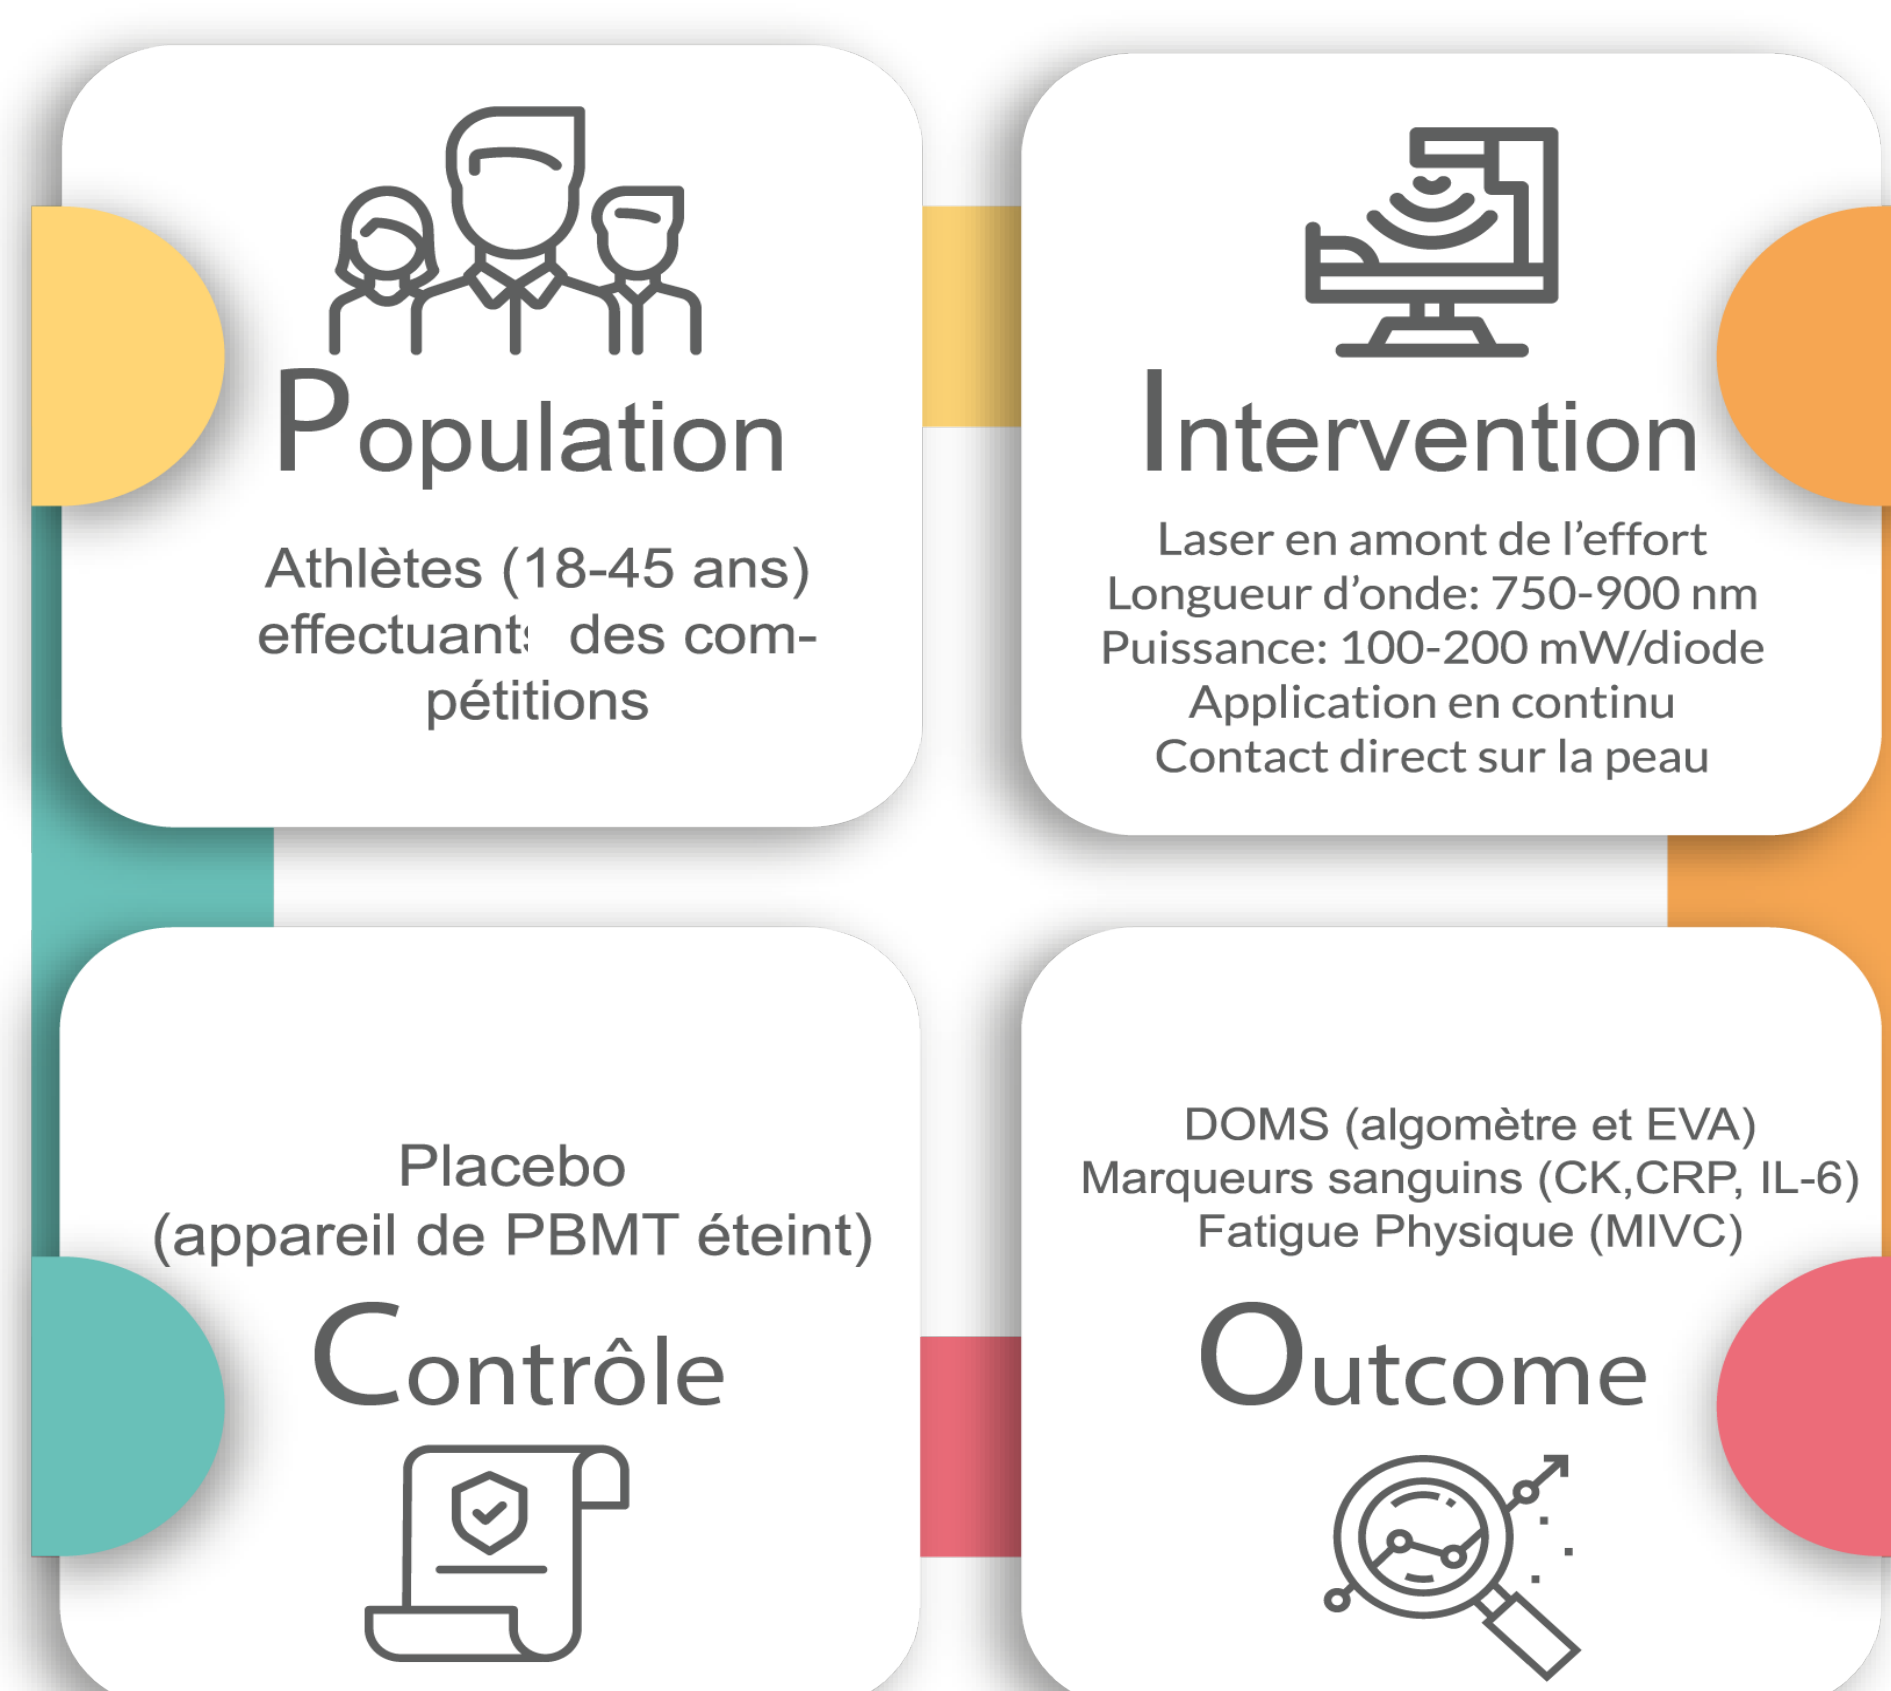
Population

Athlètes (18-45 ans) effectuant des compétitions

Intervention

Laser en amont de l'effort
Longueur d'onde: 750-900 nm
Puissance: 100-200 mW/diode
Application en continu
Contact direct sur la peau

Placebo
(appareil de PBMT éteint)

Contrôle

DOMS (algomètre et EVA)
Marqueurs sanguins (CK,CRP, IL-6)
Fatigue Physique (MIVC)

Outcome